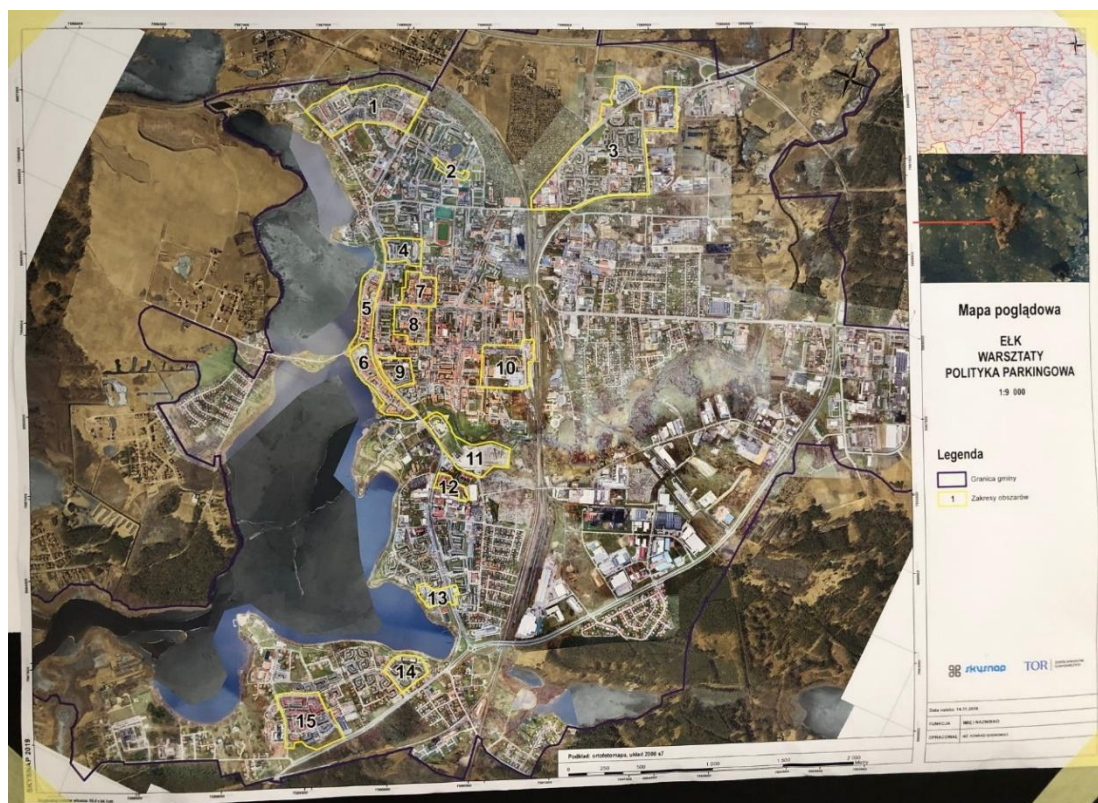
1
2
3
4
5
6
7
8
9
10
11
12
13
14
15

Mapa poglądowa

EŁK
WARSZTATY
POLITYKA PARKINGOWA

1:9 000

Legenda

Granica gminy

1 Zakresy obszarów

skymap

TOR

Data wydania: 14.11.2019

FUNKCJA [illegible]

OPRACOWAŁ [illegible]

Podkład: ortofotomapa, układ 2000 s7

0 250 500 1 000 1 500 2 000

SKYMAP 2019